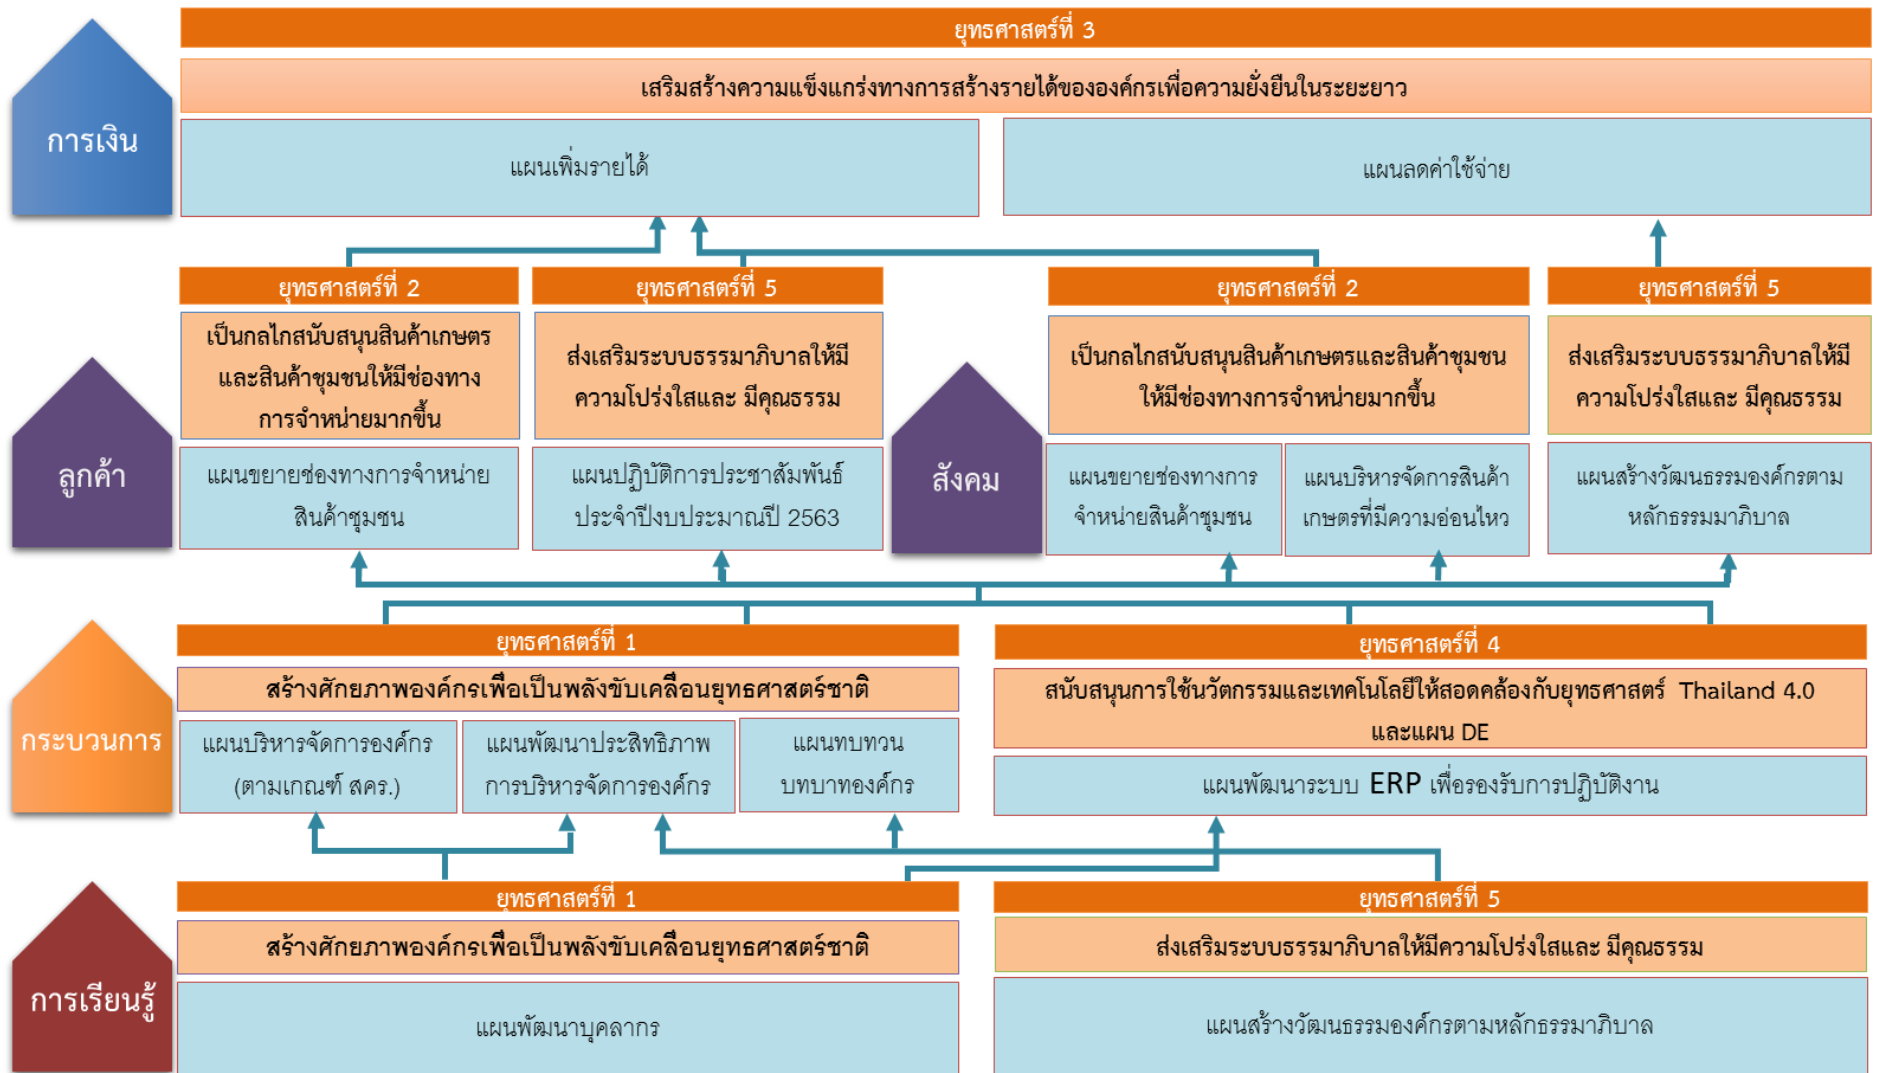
การเงิน

ยุทธศาสตร์ที่ 3

เสริมสร้างความแข็งแกร่งทางการสร้างรายได้ขององค์กรเพื่อความยั่งยืนในระยะยาว

แผนเพิ่มรายได้

แผนลดค่าใช้จ่าย

ลูกค้า

ยุทธศาสตร์ที่ 2

เป็นกลไกสนับสนุนสินค้าเกษตรและสินค้าชุมชนให้มีช่องทางการจำหน่ายมากขึ้น

แผนขยายช่องทางการจำหน่ายสินค้าชุมชน

ยุทธศาสตร์ที่ 5

ส่งเสริมระบบธรรมาภิบาลให้มีความโปร่งใสและ มีคุณธรรม

แผนปฏิบัติการประชาสัมพันธ์ประจำปีงบประมาณปี 2563

สังคม

ยุทธศาสตร์ที่ 2

เป็นกลไกสนับสนุนสินค้าเกษตรและสินค้าชุมชนให้มีช่องทางการจำหน่ายมากขึ้น

แผนขยายช่องทางการจำหน่ายสินค้าชุมชน

แผนบริหารจัดการสินค้าเกษตรที่มีความอ่อนไหว

ยุทธศาสตร์ที่ 5

ส่งเสริมระบบธรรมาภิบาลให้มีความโปร่งใสและ มีคุณธรรม

แผนสร้างวัฒนธรรมองค์กรตามหลักธรรมมาภิบาล

กระบวนการ

ยุทธศาสตร์ที่ 1

สร้างศักยภาพองค์กรเพื่อเป็นพลังขับเคลื่อนยุทธศาสตร์ชาติ

แผนบริหารจัดการองค์กร (ตามเกณฑ์ สคร.)

แผนพัฒนาประสิทธิภาพการบริหารจัดการองค์กร

แผนทบทวนบทบาทองค์กร

ยุทธศาสตร์ที่ 4

สนับสนุนการใช้นวัตกรรมและเทคโนโลยีให้สอดคล้องกับยุทธศาสตร์ Thailand 4.0 และแผน DE

แผนพัฒนาระบบ ERP เพื่อรองรับการปฏิบัติงาน

การเรียนรู้

ยุทธศาสตร์ที่ 1

สร้างศักยภาพองค์กรเพื่อเป็นพลังขับเคลื่อนยุทธศาสตร์ชาติ

แผนพัฒนาบุคลากร

ยุทธศาสตร์ที่ 5

ส่งเสริมระบบธรรมาภิบาลให้มีความโปร่งใสและ มีคุณธรรม

แผนสร้างวัฒนธรรมองค์กรตามหลักธรรมมาภิบาล